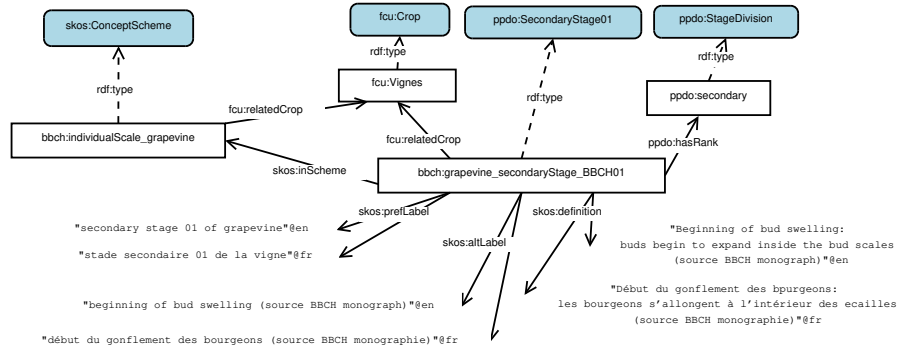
skos:ConceptScheme

fcu:Crop

ppdo:SecondaryStage01

ppdo:StageDivision

rdf:type

rdf:type

rdf:type

fcu:relatedCrop

fcu:Vignes

rdf:type

ppdo:secondary

bbch:individualScale_grapevine

fcu:relatedCrop

ppdo:hasRank

skos:inScheme

bbch:grapevine_secondaryStage_BBCH01

skos:prefLabel

skos:definition

"secondary stage 01 of grapevine"@en

skos:altLabel

"Beginning of bud swelling: buds begin to expand inside the bud scales (source BBCH monograph)"@en

"stade secondaire 01 de la vigne"@fr

"Début du gonflement des bpurgeons: les bourgeons s'allongent à l'intérieur des ecailles (source BBCH monographie)"@fr

"beginning of bud swelling (source BBCH monograph)"@en

"début du gonflement des bourgeons (source BBCH monographie)"@fr